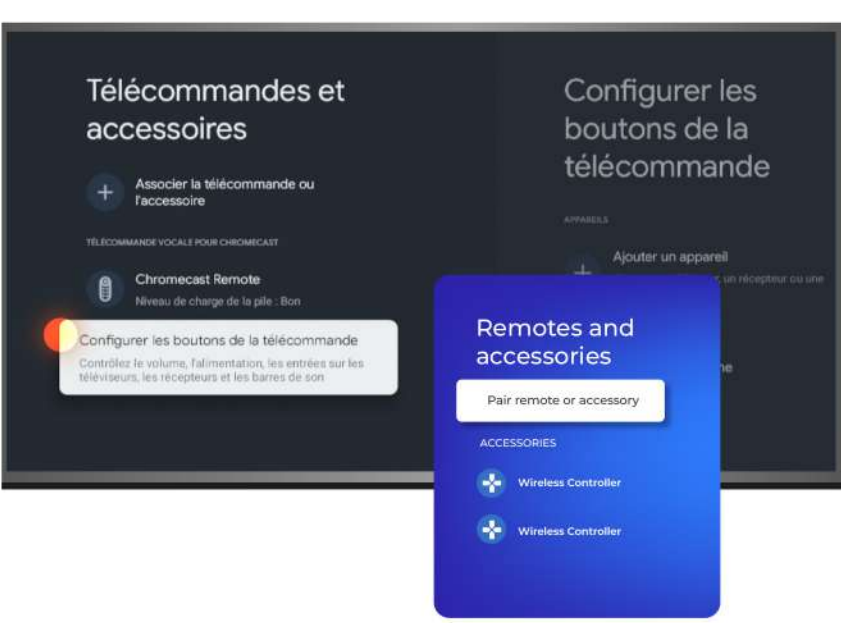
Télécommandes et accessoires

Associer la télécommande ou l'accessoire

TÉLÉCOMMANDE VOCALE POUR CHROMECAST

Chromecast Remote
Niveau de charge de la pile : Bon

Configurer les boutons de la télécommande
Contrôlez le volume, l'alimentation, les entrées sur les téléviseurs, les récepteurs et les barres de son

Configurer les boutons de la télécommande

APPAREILS

Ajouter un appareil
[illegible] un récepteur ou une

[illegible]ne

Remotes and accessories

Pair remote or accessory

ACCESSORIES

Wireless Controller

Wireless Controller